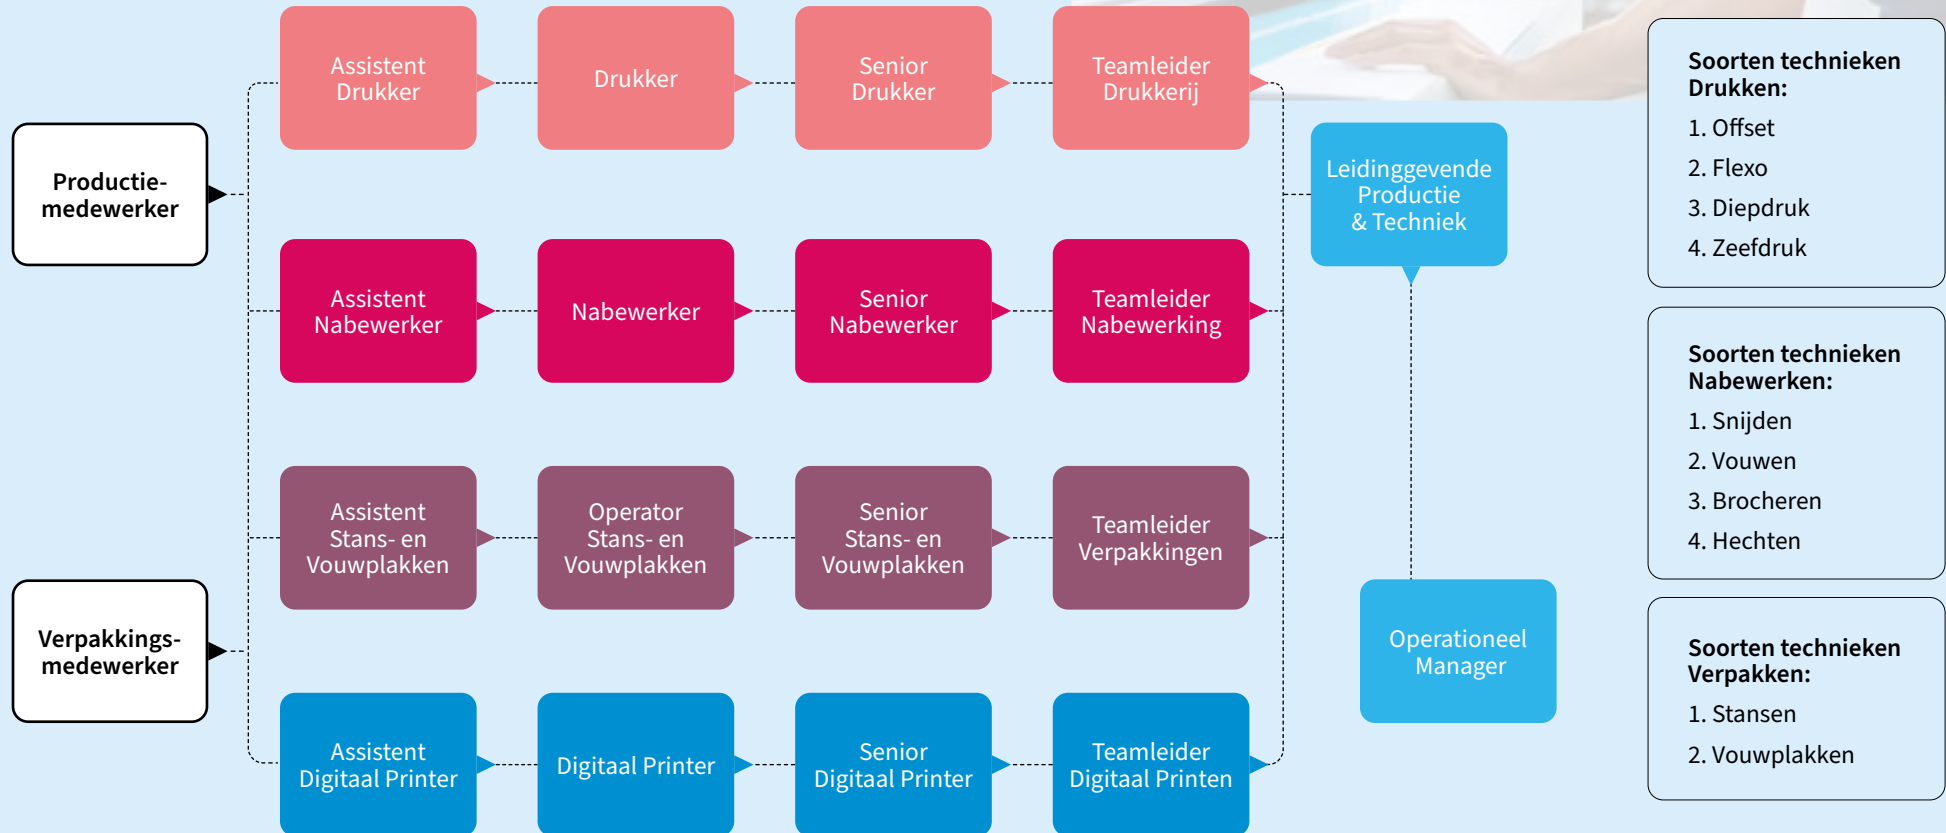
Productie-medewerker

Verpakkings-medewerker

Assistent Drukker

Drukker

Senior Drukker

Teamleider Drukkerij

Assistent Nabewerker

Nabewerker

Senior Nabewerker

Teamleider Nabewerking

Assistent Stans- en Vouwplakken

Operator Stans- en Vouwplakken

Senior Stans- en Vouwplakken

Teamleider Verpakkingen

Assistent Digitaal Printer

Digitaal Printer

Senior Digitaal Printer

Teamleider Digitaal Printen

Leidinggevende Productie & Techniek

Operationeel Manager

Soorten technieken Drukken:
1. Offset
2. Flexo
3. Diepdruk
4. Zeefdruk

Soorten technieken Nabewerken:
1. Snijden
2. Vouwen
3. Brocheren
4. Hechten

Soorten technieken Verpakken:
1. Stansen
2. Vouwplakken